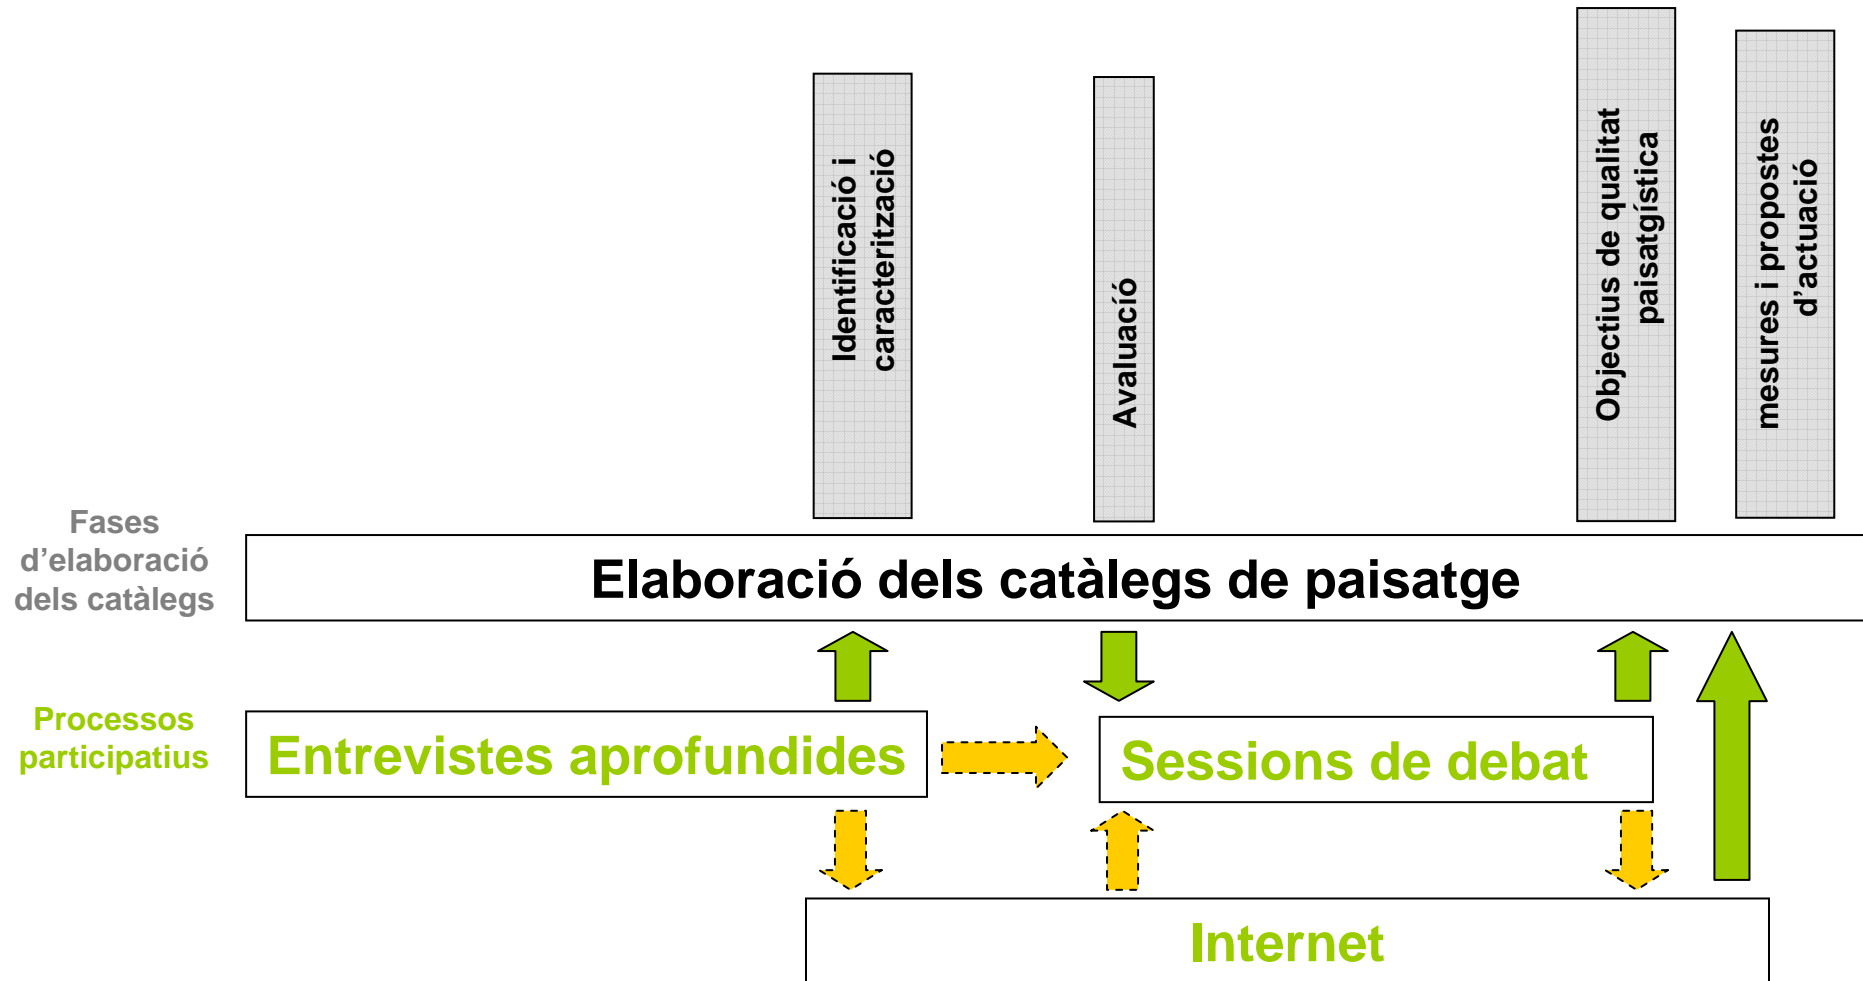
Identificació i caracterització

Avaluació

Objectius de qualitat paisatgística

mesures i propostes d'actuació

Fases d'elaboració dels catàlegs

Elaboració dels catàlegs de paisatge

Processos participatius

Entrevistes aprofundides

Sessions de debat

Internet